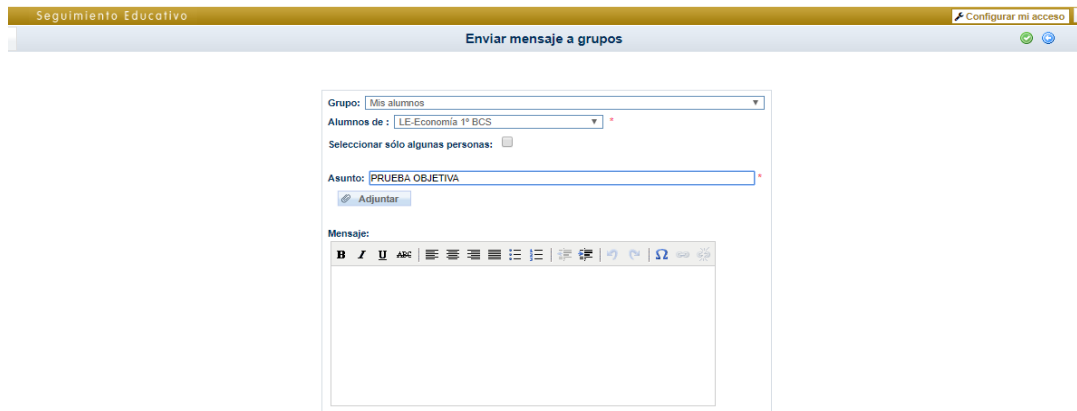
Seguimiento Educativo

Configurar mi acceso

Enviar mensaje a grupos

Grupo: Mis alumnos

Alumnos de : LE-Economía 1º BCS *

Seleccionar sólo algunas personas:

Asunto: PRUEBA OBJETIVA *

Adjuntar

Mensaje:

B I U ABC Ω